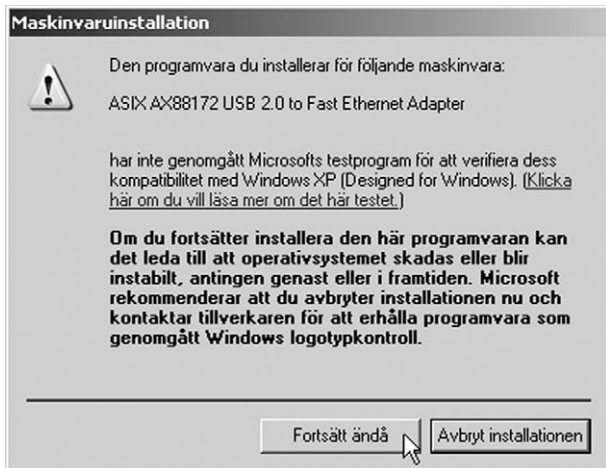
Maskinvaruinstallation

Den programvara du installerar för följande maskinvara:

ASIX AX88172 USB 2.0 to Fast Ethernet Adapter

har inte genomgått Microsofts testprogram för att verifiera dess kompatibilitet med Windows XP (Designed for Windows). (Klicka här om du vill läsa mer om det här testet.)

Om du fortsätter installera den här programvaran kan det leda till att operativsystemet skadas eller blir instabilt, antingen genast eller i framtiden. Microsoft rekommenderar att du avbryter installationen nu och kontaktar tillverkaren för att erhålla programvara som genomgått Windows logotypkontroll.

Fortsätt ändå

Avbryt installationen